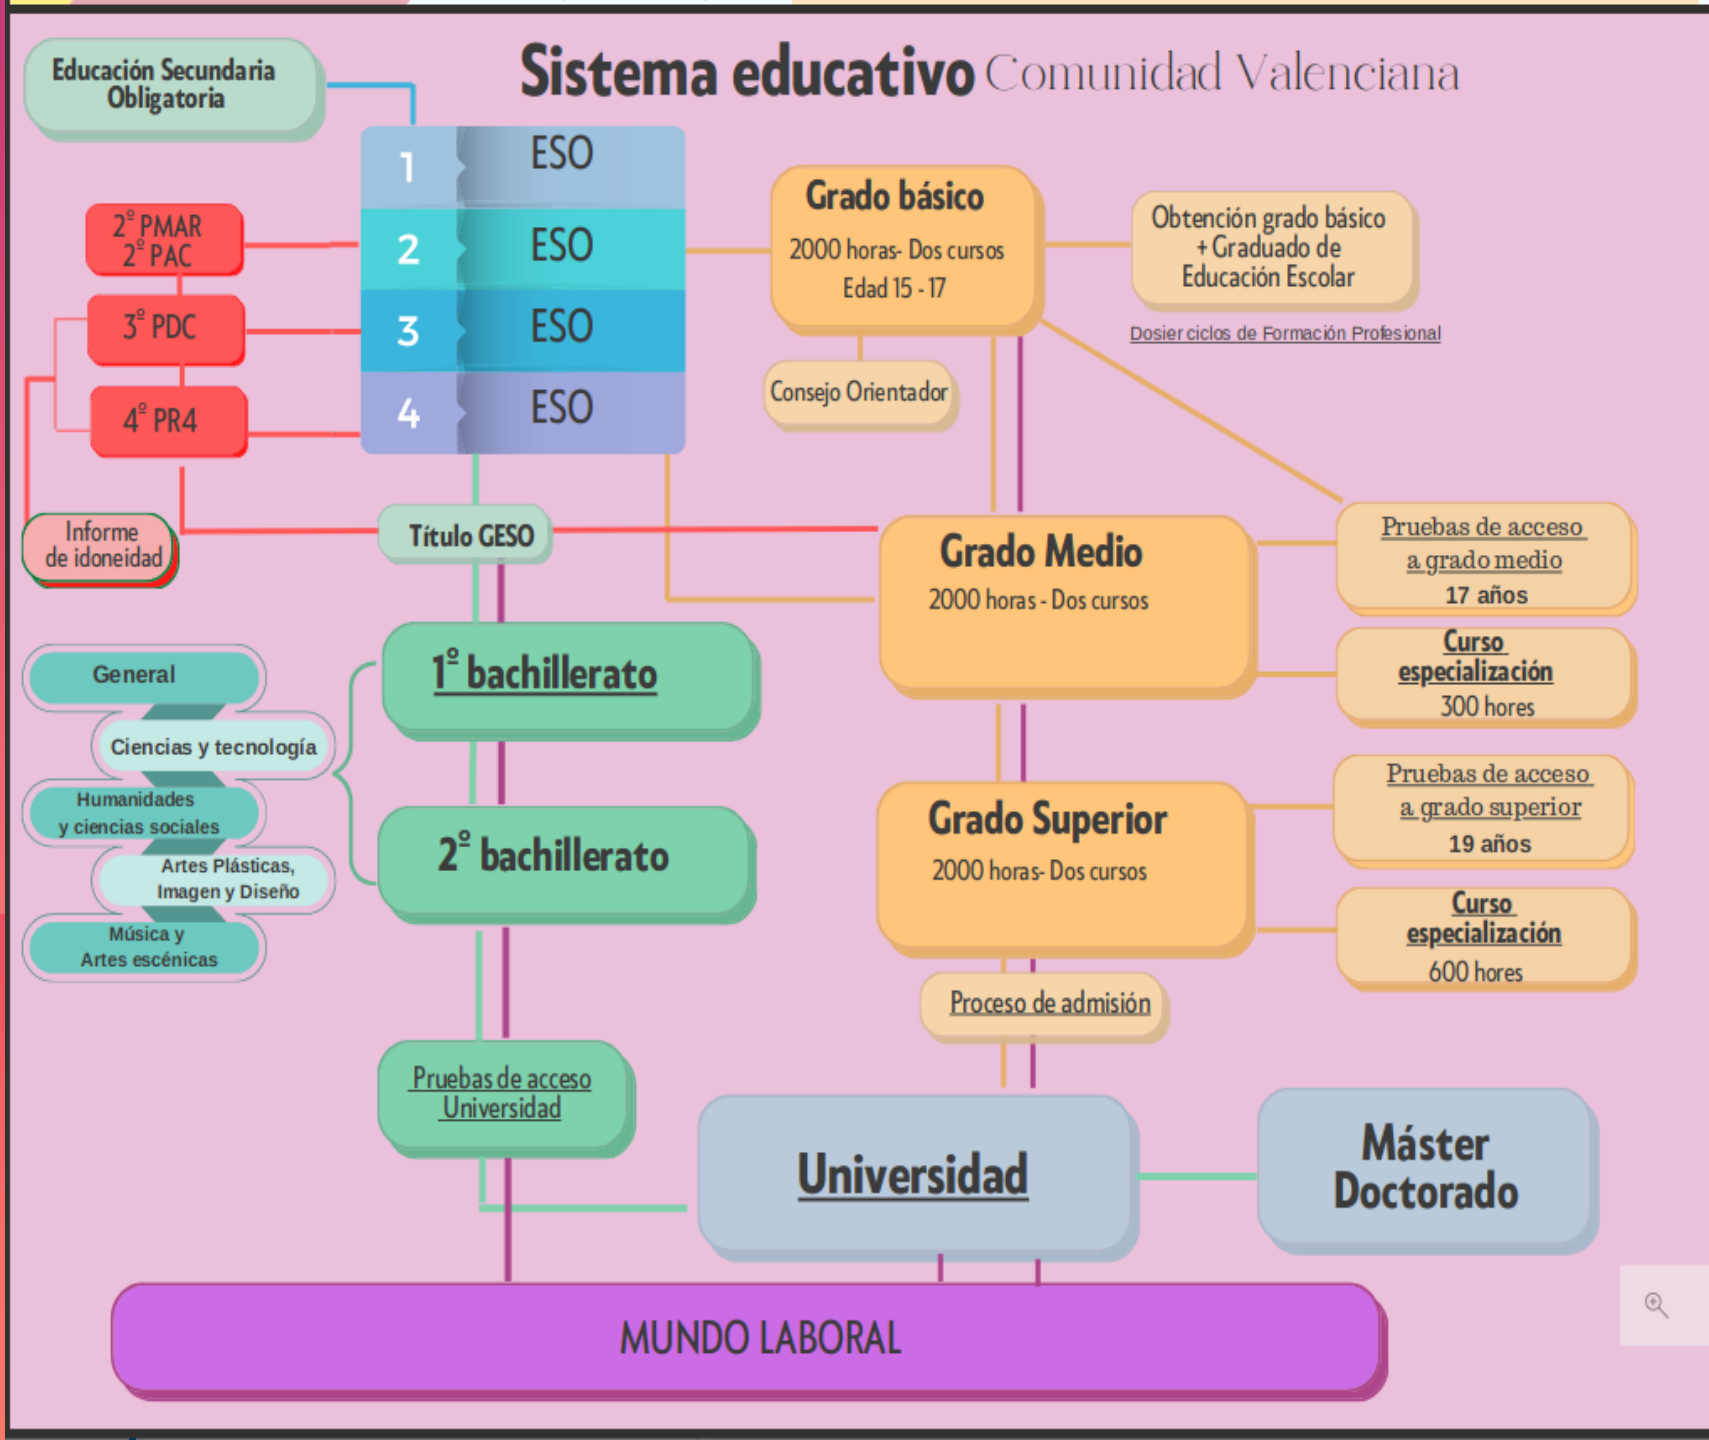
Sistema educativo Comunidad Valenciana

Educación Secundaria Obligatoria

1 ESO
2 ESO
3 ESO
4 ESO

2º PMAR
2º PAC
3º PDC
4º PR4

Informe de idoneidad

Título GESO

Grado básico
2000 horas- Dos cursos
Edad 15 - 17

Obtención grado básico + Graduado de Educación Escolar

Dosier ciclos de Formación Profesional

Consejo Orientador

Grado Medio
2000 horas - Dos cursos

Pruebas de acceso a grado medio
17 años

Curso especialización
300 hores

Grado Superior
2000 horas- Dos cursos

Pruebas de acceso a grado superior
19 años

Curso especialización
600 hores

Proceso de admisión

General
Ciencias y tecnología
Humanidades y ciencias sociales
Artes Plásticas, Imagen y Diseño
Música y Artes escénicas

1º bachillerato

2º bachillerato

Pruebas de acceso Universidad

Universidad

Máster
Doctorado

MUNDO LABORAL